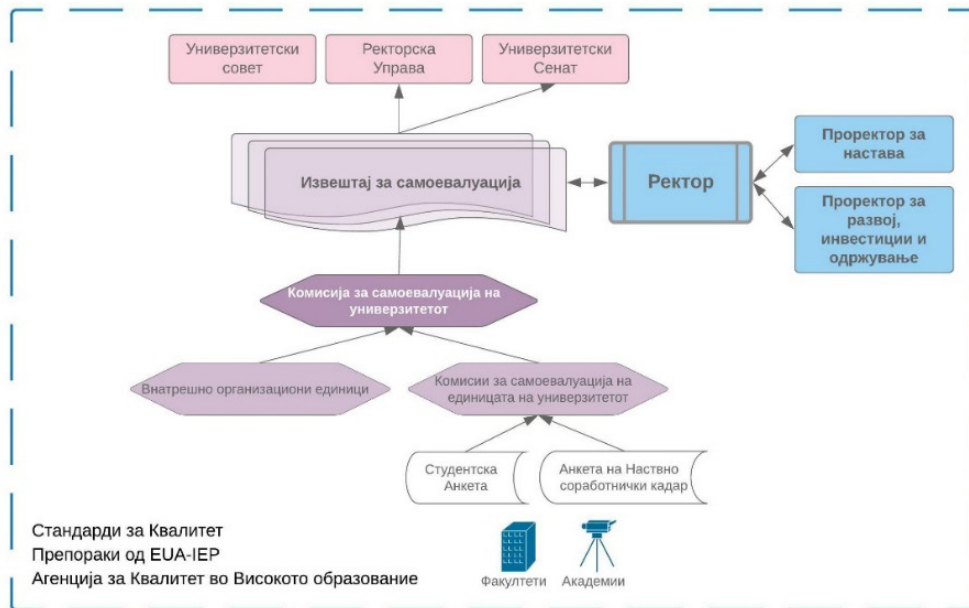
Универзитетски совет

Ректорска Управа

Универзитетски Сенат

Извештај за самоевалуација

Ректор

Проректор за настава

Проректор за развој, инвестиции и одржување

Комисија за самоевалуација на универзитетот

Внатрешно организациони единици

Комисии за самоевалуација на единицата на универзитетот

Студентска Анкета

Анкета на Наставно соработнички кадар

Стандарди за Квалитет
Препораки од EUA-IEP
Агенција за Квалитет во Високото образование

Факултети

Академии